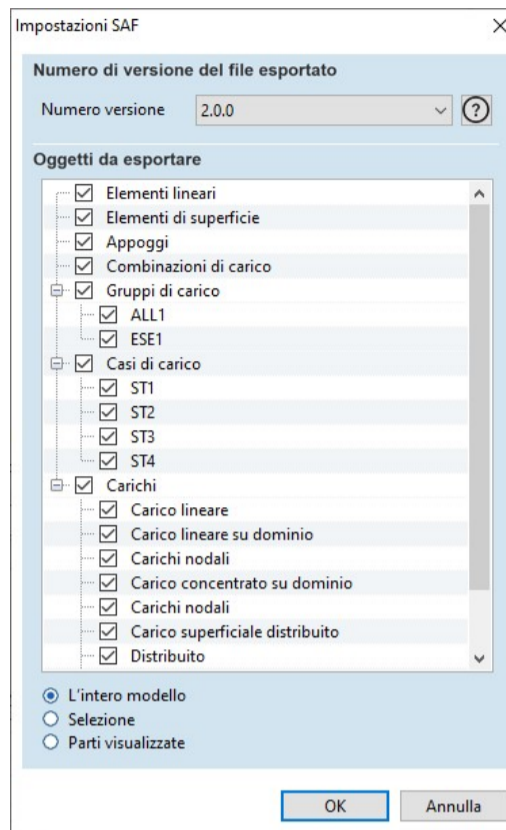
Impostazioni SAF

Numero di versione del file esportato

Numero versione 2.0.0 ?

Oggetti da esportare

Elementi lineari
Elementi di superficie
Appoggi
Combinazioni di carico
Gruppi di carico
ALL1
ESE1
Casi di carico
ST1
ST2
ST3
ST4
Carichi
Carico lineare
Carico lineare su dominio
Carichi nodali
Carico concentrato su dominio
Carichi nodali
Carico superficiale distribuito
Distribuito

L'intero modello
Selezione
Parti visualizzate

OK Annulla